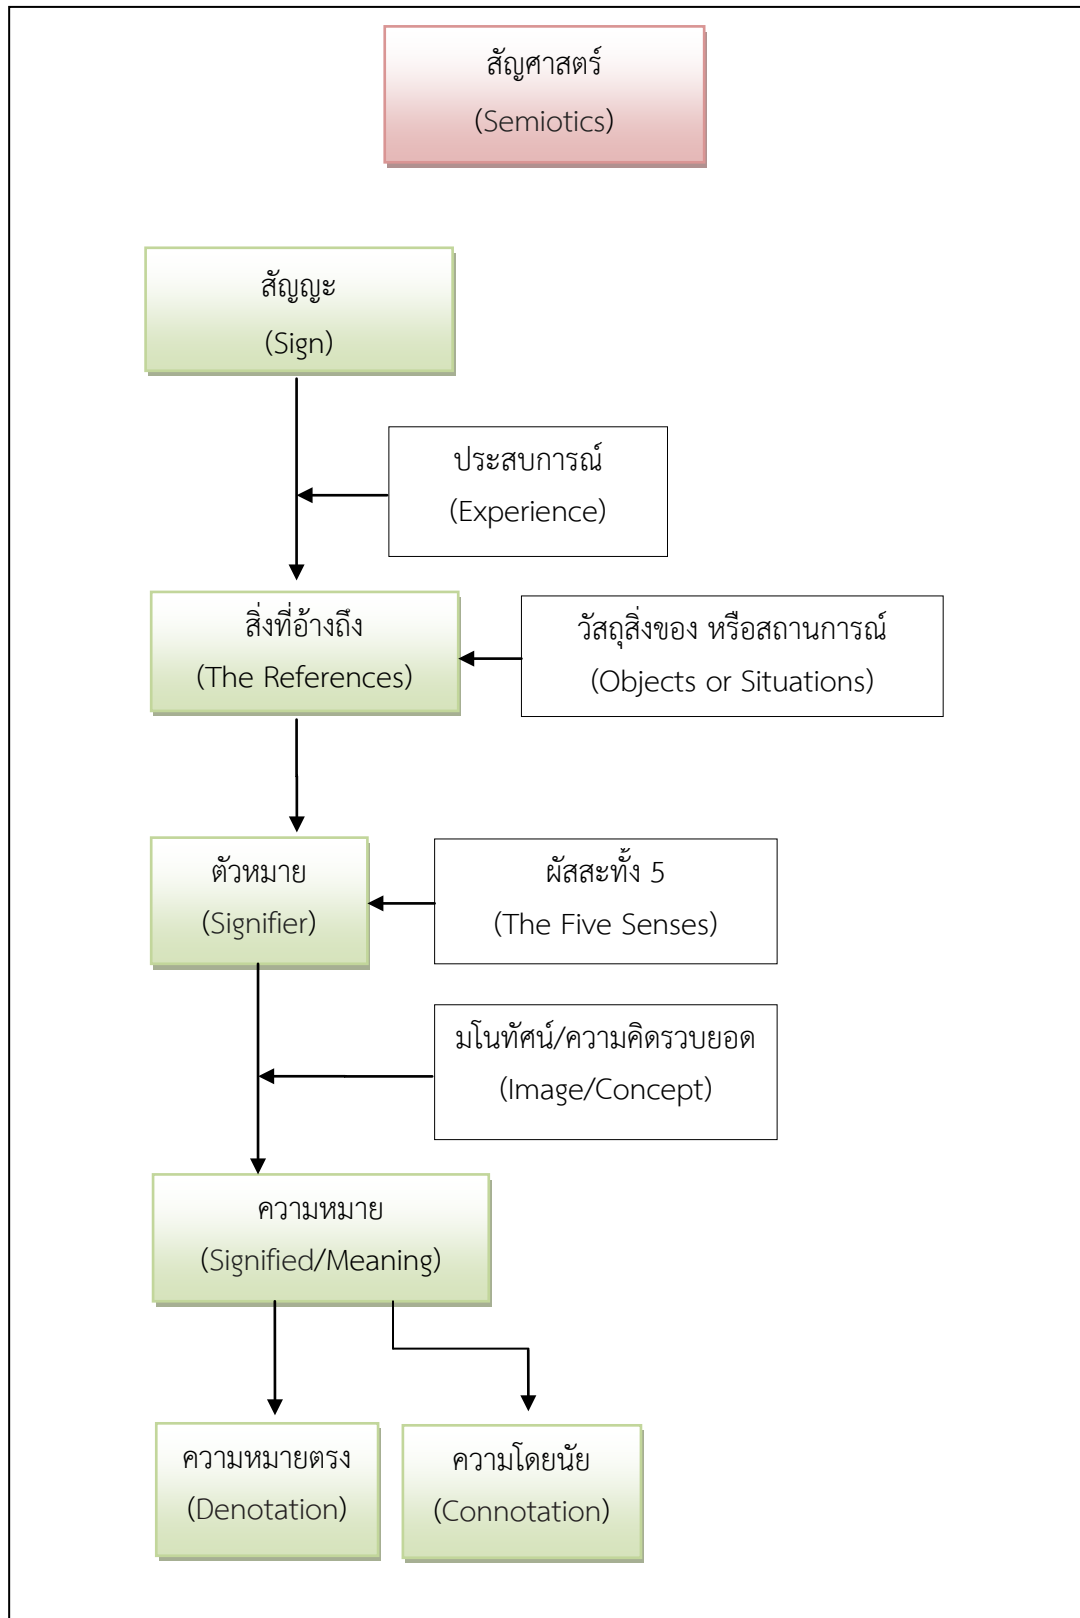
สัญศาสตร์
(Semiotics)

สัญญะ
(Sign)

ประสบการณ์
(Experience)

สิ่งที่อ้างถึง
(The References)

วัสถุสิ่งของ หรือสถานการณ์
(Objects or Situations)

ตัวหมาย
(Signifier)

ผัสสะทั้ง 5
(The Five Senses)

มโนทัศน์/ความคิดรวบยอด
(Image/Concept)

ความหมาย
(Signified/Meaning)

ความหมายตรง
(Denotation)

ความโดยนัย
(Connotation)